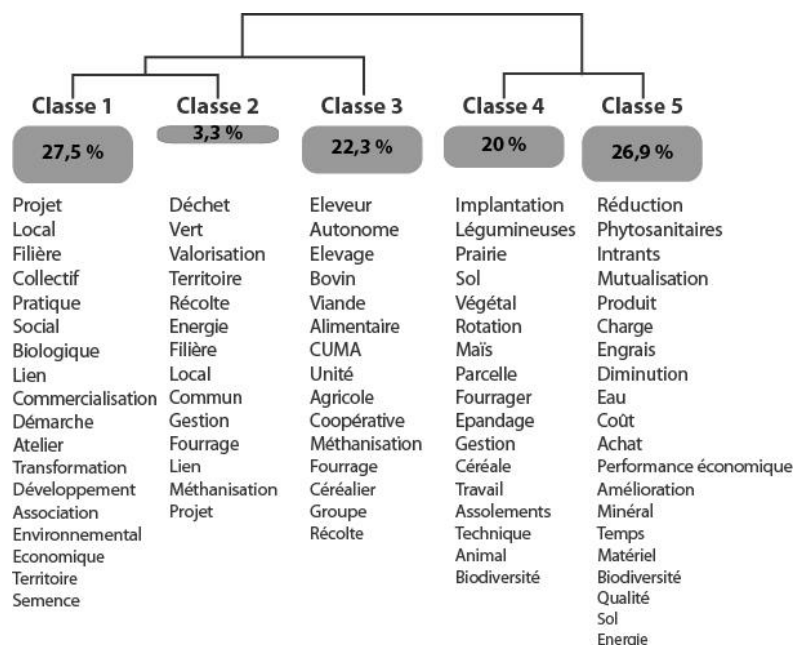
Classe 1
27,5 %
Projet
Local
Filière
Collectif
Pratique
Social
Biologique
Lien
Commercialisation
Démarche
Atelier
Transformation
Développement
Association
Environnemental
Economique
Territoire
Semence

Classe 2
3,3 %
Déchet
Vert
Valorisation
Territoire
Récolte
Energie
Filière
Local
Commun
Gestion
Fourrage
Lien
Méthanisation
Projet

Classe 3
22,3 %
Eleveur
Autonome
Elevage
Bovin
Viande
Alimentaire
CUMA
Unité
Agricole
Coopérative
Méthanisation
Fourrage
Céréalier
Groupe
Récolte

Classe 4
20 %
Implantation
Légumineuses
Prairie
Sol
Végétal
Rotation
Maïs
Parcelle
Fourrager
Epandage
Gestion
Céréale
Travail
Assolements
Technique
Animal
Biodiversité

Classe 5
26,9 %
Réduction
Phytosanitaires
Intrants
Mutualisation
Produit
Charge
Engrais
Diminution
Eau
Coût
Achat
Performance économique
Amélioration
Minéral
Temps
Matériel
Biodiversité
Qualité
Sol
Energie